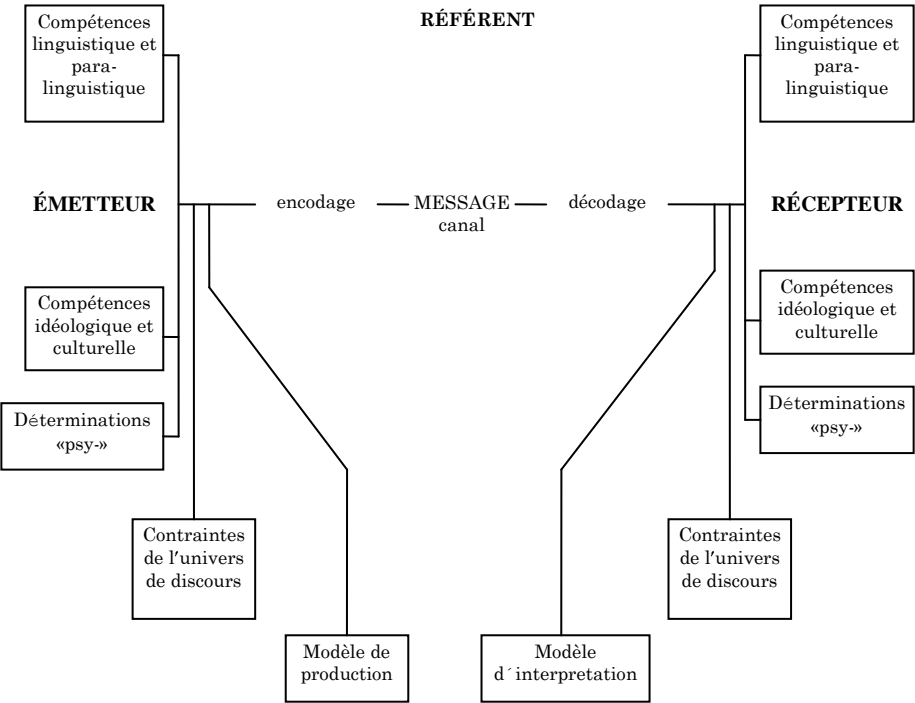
RÉFÉRENT

Compétences linguistique et para-linguistique

Compétences linguistique et para-linguistique

ÉMETTEUR

encodage

MESSAGE
canal

décodage

RÉCEPTEUR

Compétences idéologique et culturelle

Compétences idéologique et culturelle

Déterminations «psy-»

Déterminations «psy-»

Contraintes de l'univers de discours

Contraintes de l'univers de discours

Modèle de production

Modèle d´interpretation